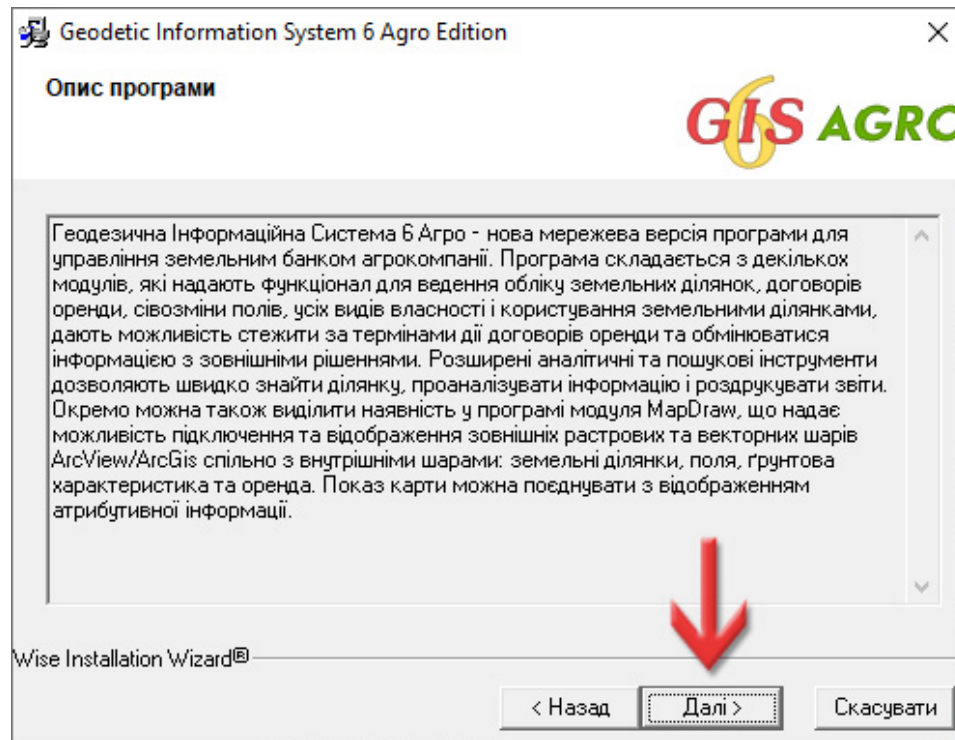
Geodetic Information System 6 Agro Edition

Опис програми

GIS 6 AGRO

Геодезична Інформаційна Система 6 Агро - нова мережева версія програми для управління земельним банком агрокомпанії. Програма складається з декількох модулів, які надають функціонал для ведення обліку земельних ділянок, договорів оренди, сівозміни полів, усіх видів власності і користування земельними ділянками, дають можливість стежити за термінами дії договорів оренди та обмінюватися інформацією з зовнішніми рішеннями. Розширені аналітичні та пошукові інструменти дозволяють швидко знайти ділянку, проаналізувати інформацію і роздрукувати звіти. Окремо можна також виділити наявність у програмі модуля MapDraw, що надає можливість підключення та відображення зовнішніх растрових та векторних шарів ArcView/ArcGis спільно з внутрішніми шарами: земельні ділянки, поля, ґрунтова характеристика та оренда. Показ карти можна поєднувати з відображенням атрибутивної інформації.

Wise Installation Wizard®

< Назад
Далі >
Скасувати